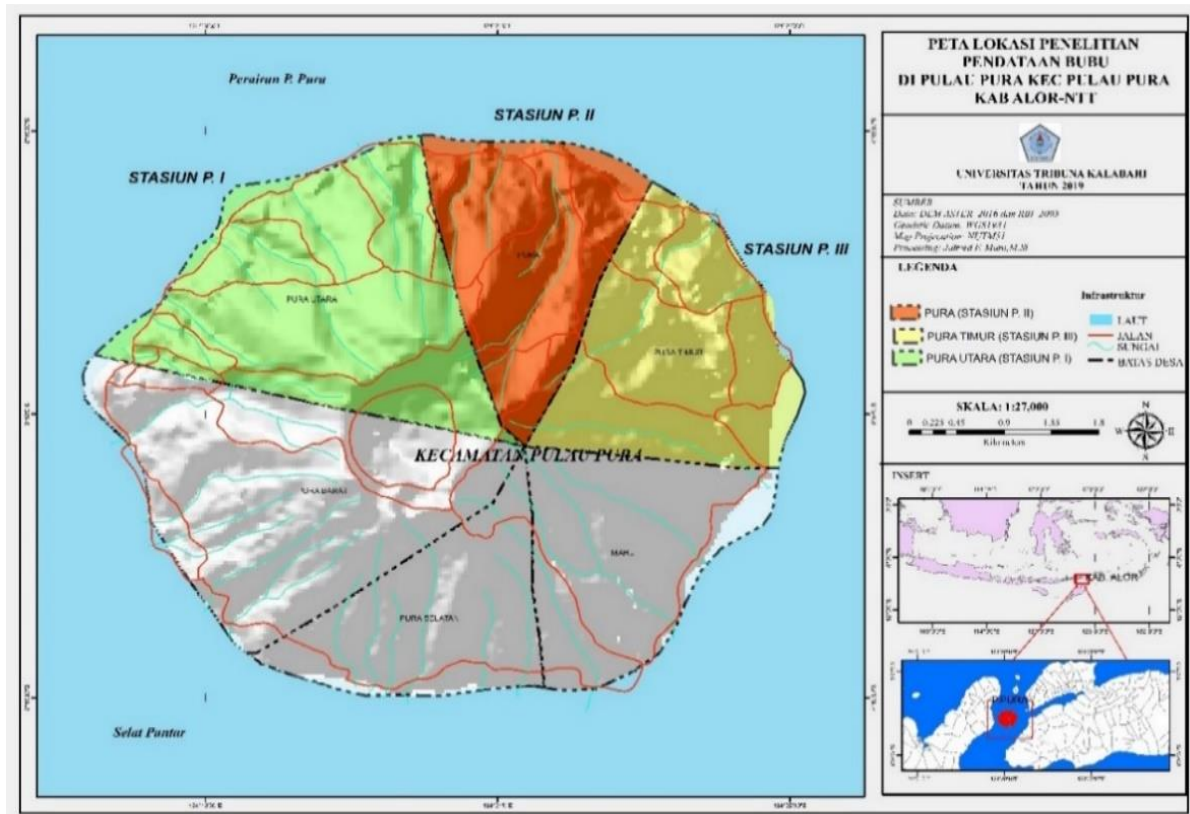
Perairan P. Puru

STASIUN P. II

STASIUN P. I

STASIUN P. III

PURA UTARA

PURA

PURA TIMUR

KECAMATAN PULAU PURA

PURA BARAT

MAHU

PURA SELATAN

Selat Pantar

PETA LOKASI PENELITIAN PENDATAAN BUBU DI PULAU PURA KEC PULAU PURA KAB ALOR-NTT

UNIVERSITAS TRIBUNA KALABAHI TAHUN 2019

SUMBER
Data: DEM ASTER 2016 dan RBI 2093
Geodetic Datum: WGS1984
Map Projection: UTM51
Processing: Jafred E. Halo, M.Si

LEGENDA

PURA (STASIUN P. II)
PURA TIMUR (STASIUN P. III)
PURA UTARA (STASIUN P. I)

Infrastruktur
LAUT
JALAN
SUNGAI
BATAS DESA

SKALA: 1:27,000
0 0.225 0.45 0.9 1.35 1.8
Kilometers

N
W E
S

INSERT
KAB ALOR